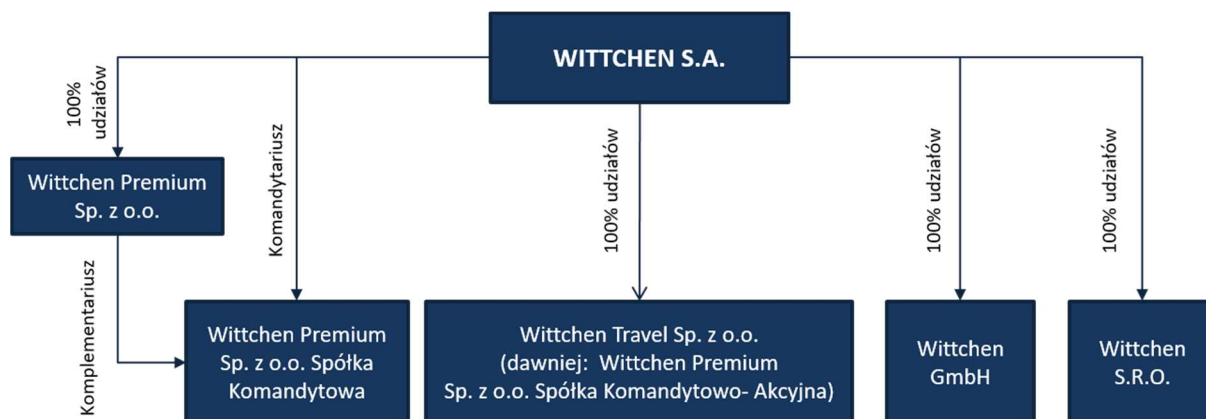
WITTCHEN S.A.

100% udziałów

Wittchen Premium Sp. z o.o.

Komandytariusz

100% udziałów

100% udziałów

100% udziałów

Komplementariusz

Wittchen Premium Sp. z o.o. Spółka Komandytowa

Wittchen Travel Sp. z o.o. (dawniej: Wittchen Premium Sp. z o.o. Spółka Komandytowo- Akcyjna)

Wittchen GmbH

Wittchen S.R.O.